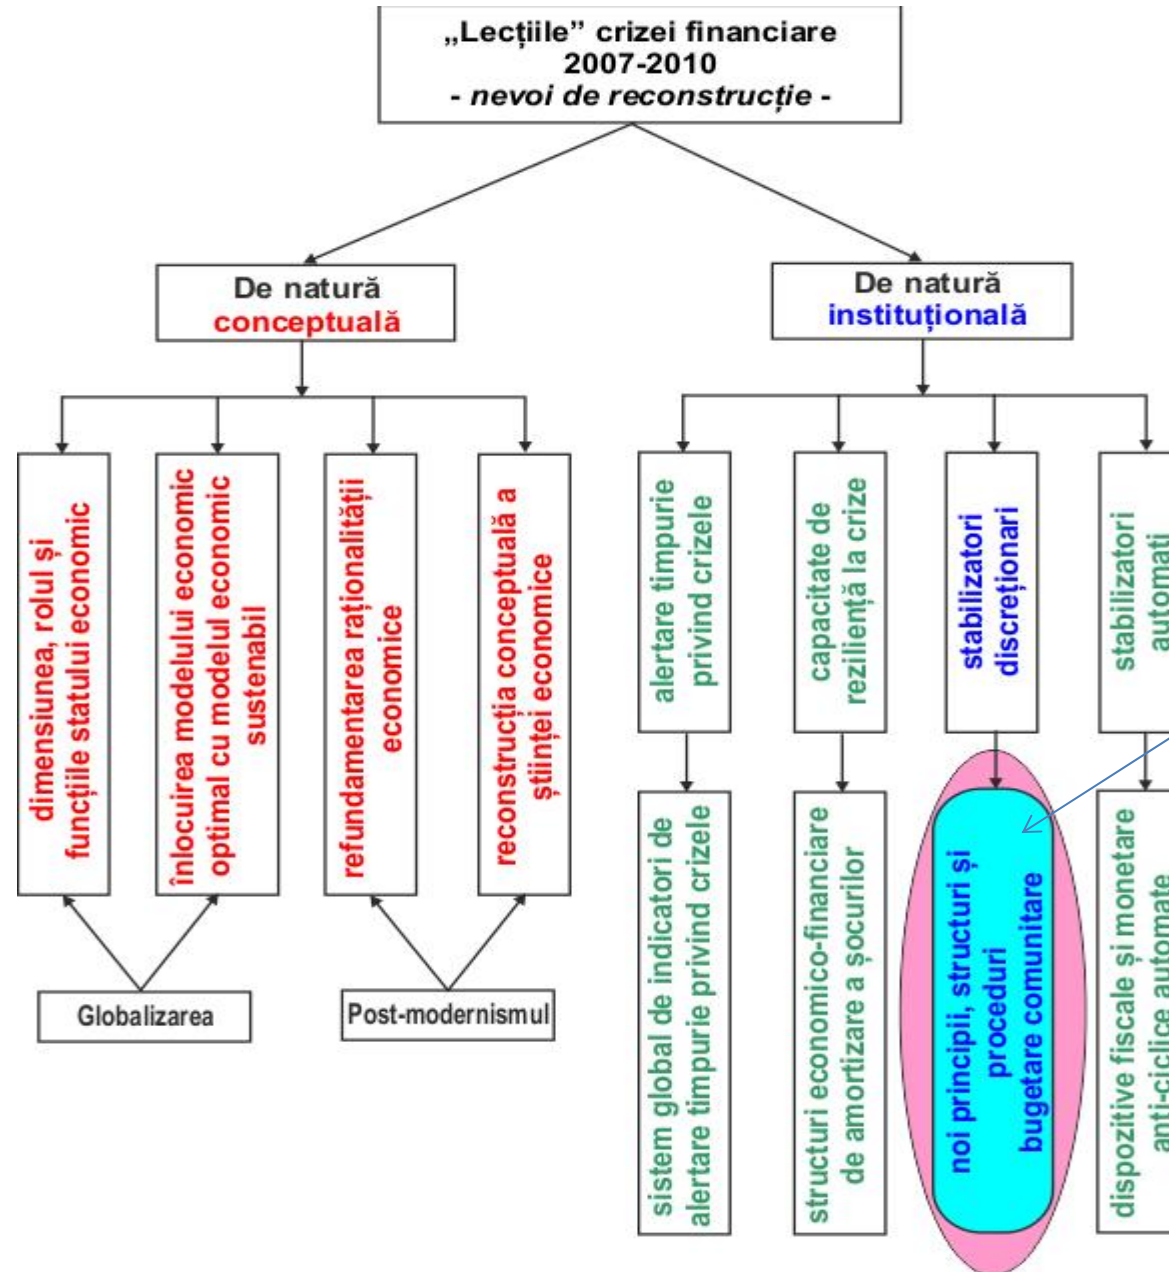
„Lecțiile" crizei financiare
2007-2010
- nevoi de reconstrucție -

De natură conceptuală

dimensiunea, rolul și funcțiile statului economic

înlocuirea modelului economic optimal cu modelul economic sustenabil

refundamentarea raționalității economice

reconstrucția conceptuală a științei economice

Globalizarea

Post-modernismul

De natură instituțională

alertare timpurie privind crizele

sistem global de indicatori de alertare timpurie privind crizele

capacitate de reziliență la crize

structuri economico-financiare de amortizare a șocurilor

stabilizatori discreționari

noi principii, structuri și proceduri bugetare comunitare

stabilizatori automat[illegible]

dispozitive fiscale și monetare anti-ciclice automate